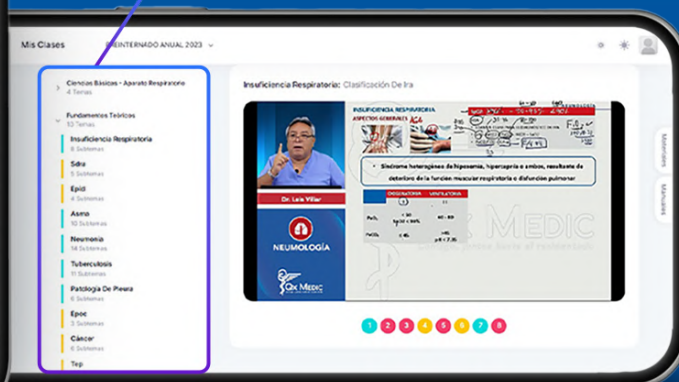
Mis Clases

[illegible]EINTERNADO ANUAL 2023

Ciencias Básicas - Aparato Respiratorio
4 Temas

Fundamentos Teóricos
13 Temas

Insuficiencia Respiratoria
6 Subtemas

Sdra
5 Subtemas

Epid
4 Subtemas

Asma
10 Subtemas

Neumonia
14 Subtemas

Tuberculosis
11 Subtemas

Patologia De Pleura
5 Subtemas

Epoc
3 Subtemas

Cáncer
6 Subtemas

Tep

Insuficiencia Respiratoria: Clasificación De Ira

INSUFICIENCIA RESPIRATORIA
ASPECTOS GENERALES

Síndrome heterogéneo de hipoxemia, hipercapnia o ambos, resultante de deterioro de la función muscular respiratoria o disfunción pulmonar

OXIGENATORIA | VENTILATORIA

Dr. Luis Villar

NEUMOLOGÍA

QX MEDIC

Materiales

Manuales

1 2 3 4 5 6 7 8